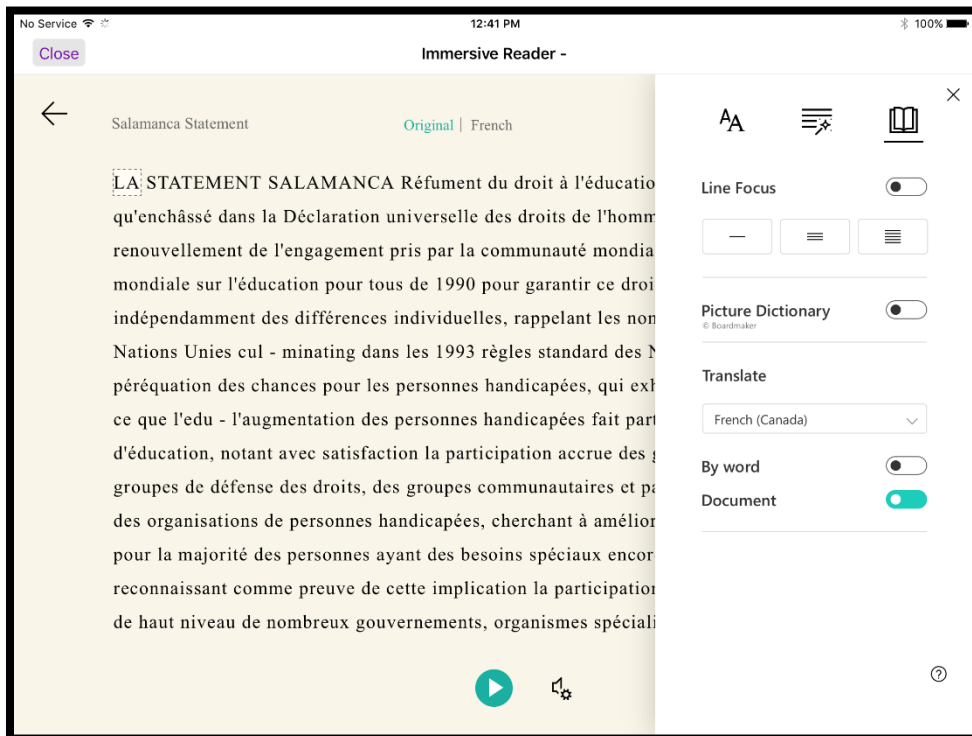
No Service
12:41 PM
100%

Close
Immersive Reader -

Salamanca Statement
Original | French

LA STATEMENT SALAMANCA Réfument du droit à l'éducatio qu'enchâssé dans la Déclaration universelle des droits de l'homm renouvellement de l'engagement pris par la communauté mondia mondiale sur l'éducation pour tous de 1990 pour garantir ce droi indépendamment des différences individuelles, rappelant les non Nations Unies cul - minating dans les 1993 règles standard des N péréquation des chances pour les personnes handicapées, qui exh ce que l'edu - l'augmentation des personnes handicapées fait part d'éducation, notant avec satisfaction la participation accrue des g groupes de défense des droits, des groupes communautaires et pa des organisations de personnes handicapées, cherchant à amélior pour la majorité des personnes ayant des besoins spéciaux encor reconnaissant comme preuve de cette implication la participation de haut niveau de nombreux gouvernements, organismes spéciali

Line Focus

Picture Dictionary
© Boardmaker

Translate

French (Canada)

By word

Document

?